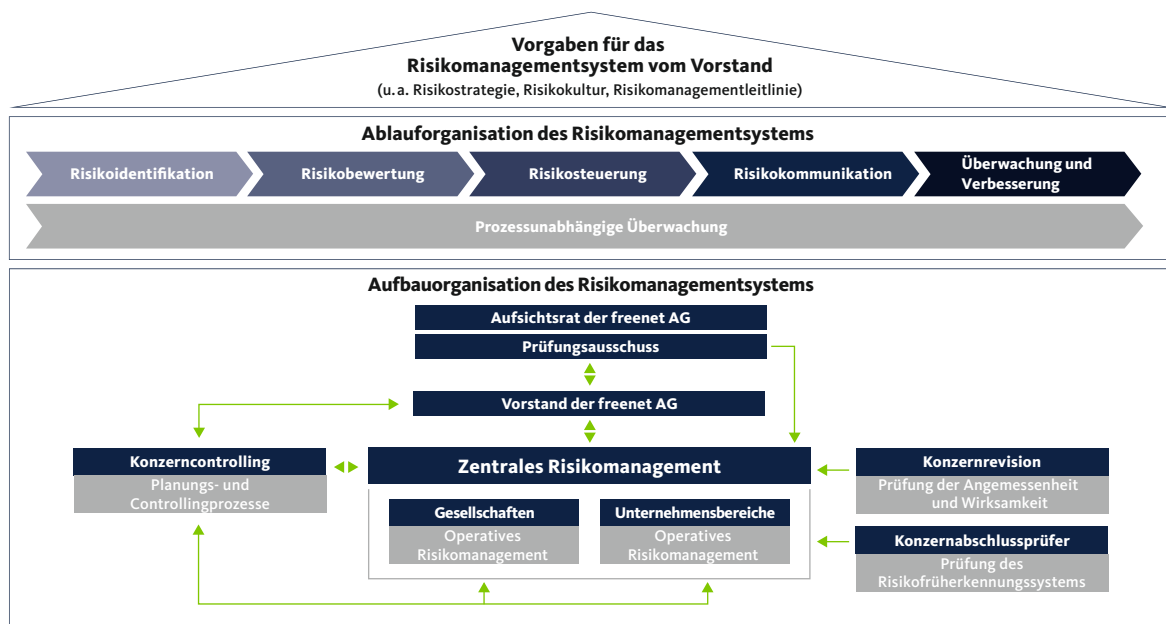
Vorgaben für das Risikomanagementsystem vom Vorstand
(u. a. Risikostrategie, Risikokultur, Risikomanagementleitlinie)

Ablauforganisation des Risikomanagementsystems

Risikoidentifikation
Risikobewertung
Risikosteuerung
Risikokommunikation
Überwachung und Verbesserung

Prozessunabhängige Überwachung

Aufbauorganisation des Risikomanagementsystems

Aufsichtsrat der freenet AG
Prüfungsausschuss
Vorstand der freenet AG

Konzerncontrolling
Planungs- und Controllingprozesse

Zentrales Risikomanagement

Gesellschaften
Operatives Risikomanagement

Unternehmensbereiche
Operatives Risikomanagement

Konzernrevision
Prüfung der Angemessenheit und Wirksamkeit

Konzernabschlussprüfer
Prüfung des Risikofrüherkennungssystems